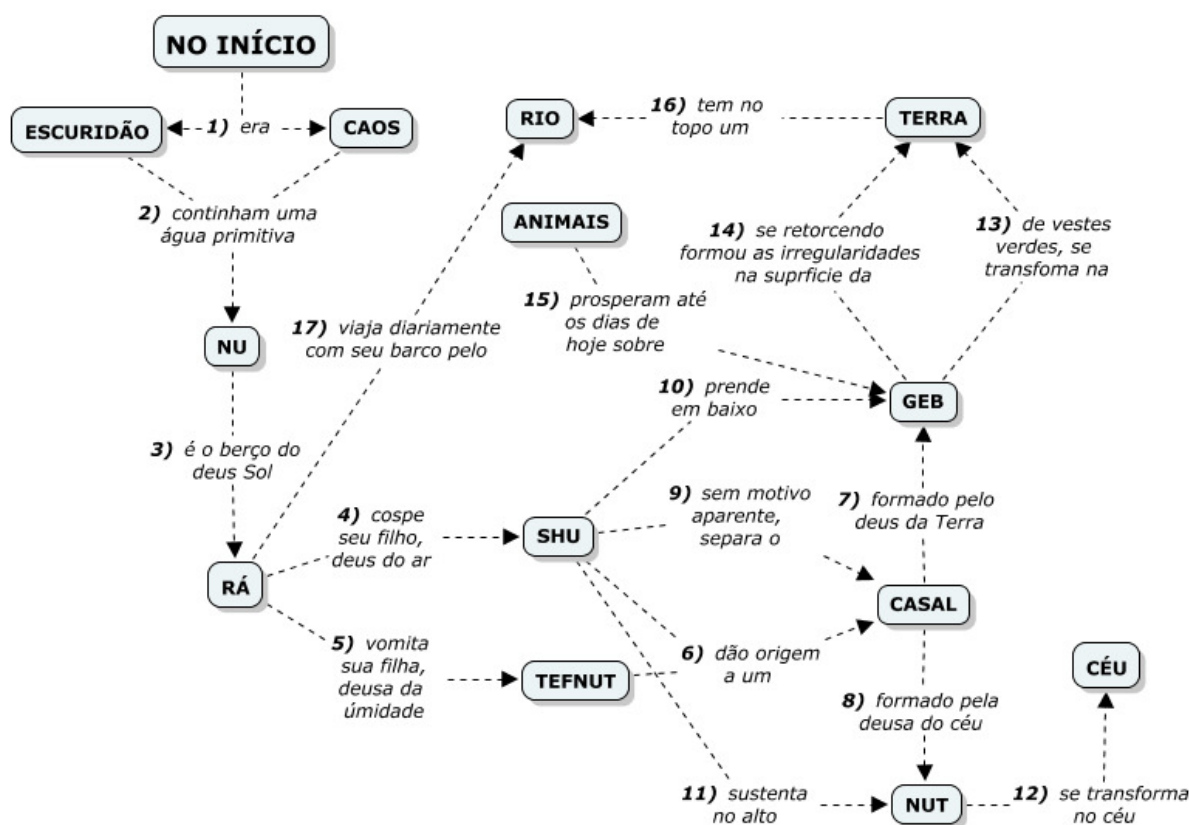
NO INÍCIO

ESCURIDÃO

1) era

CAOS

2) continham uma água primitiva

NU

3) é o berço do deus Sol

RÁ

4) cospe seu filho, deus do ar

SHU

5) vomita sua filha, deusa da úmidade

TEFNUT

6) dão origem a um

CASAL

7) formado pelo deus da Terra

8) formado pela deusa do céu

NUT

9) sem motivo aparente, separa o

10) prende em baixo

GEB

11) sustenta no alto

12) se transforma no céu

CÉU

13) de vestes verdes, se transfoma na

14) se retorcendo formou as irregularidades na suprficie da

TERRA

15) prosperam até os dias de hoje sobre

ANIMAIS

16) tem no topo um

RIO

17) viaja diariamente com seu barco pelo